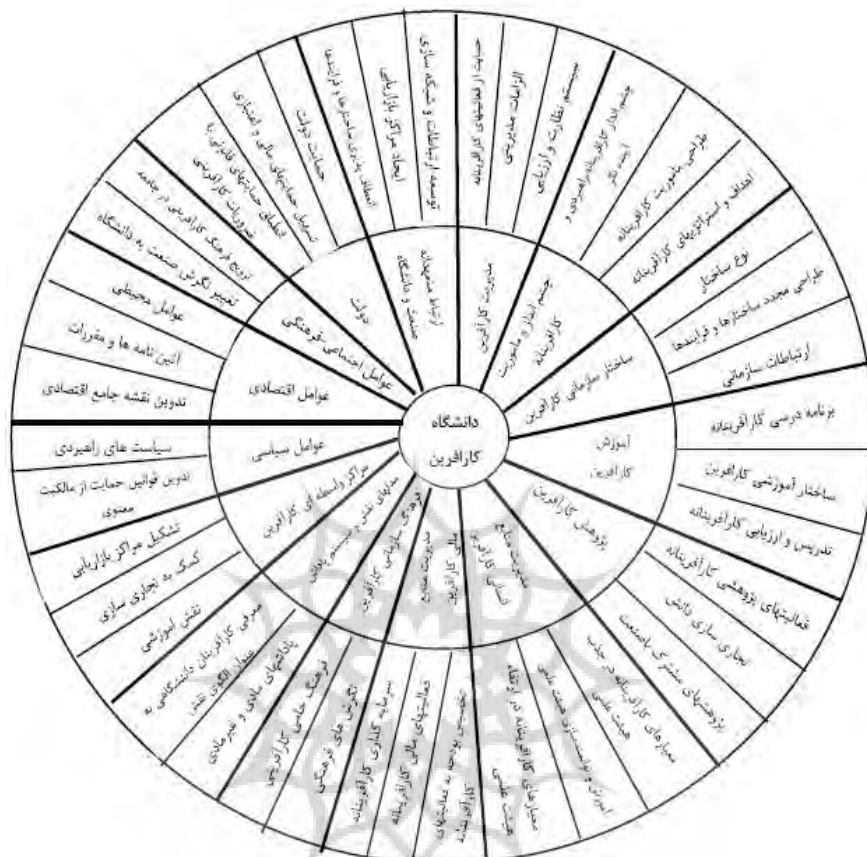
دانشگاه
کارآفرین

مدیریت کارآفرین
چشم انداز و ماموریت کارآفرینانه
ساختار سازمانی کارآفرین
آموزش کارآفرین
پژوهش کارآفرین
منابع مالی کارآفرین
مدیریت منابع انسانی کارآفرین
فرهنگ سازمانی کارآفرین
مدلهای نقش و سیستم پاداش
مراکز واسطه ای کارآفرین
عوامل سیاسی
عوامل اقتصادی
عوامل اجتماعی فرهنگی
دولت
ارتباط صنعت و دانشگاه

حمایت از فعالیتهای کارآفرینانه
الزامات مدیریتی
سیستم نظارت و ارزیابی
چشم انداز کارآفرینانه و اهداف و ماموریت
طراحی ماموریت کارآفرینانه
اهداف و استراتژیهای کارآفرینانه
نوع ساختار
طراحی مجدد ساختارها و فرایندها
ارتباطات سازمانی
برنامه درسی کارآفرینانه
ساختار آموزشی کارآفرین
تدریس و ارزیابی کارآفرینانه
فعالیتهای پژوهشی کارآفرینانه
تجاری سازی دانش
پژوهشهای مشترک با صنعت
معیارهای کارآفرینانه در جذب هیئت علمی
آموزش و توانمندسازی هیئت علمی
معیارهای کارآفرینانه در ارتقاء هیئت علمی
تخصیص بودجه به فعالیتهای کارآفرینانه
فعالیتهای مالی کارآفرینانه
سرمایه گذاری کارآفرینانه
نگرش های فرهنگی
فرهنگ حامی کارآفرینی
پاداشهای مادی و غیرمادی
معرفی کارآفرینان دانشگاهی به عنوان الگوی نقش
نقش آموزشی
کمک به تجاری سازی
تشکیل مراکز بازاریابی
تدوین قوانین حمایت از مالکیت معنوی
سیاست های راهبردی
تدوین نقشه جامع اقتصادی
آئین نامه ها و مقررات
عوامل محیطی
تغییر نگرش صنعت به دانشگاه
ترویج فرهنگ کارآفرینی در جامعه
تحوریات کارآفرینی
اعطای حمایتهای قانونی
تسهیل حمایتهای مالی و اعتباری
حمایت دولت
اعطای پاداش به همکاری ها و فعالیتها
ایجاد مراکز بازاریابی
توسعه ارتباطات و شبکه سازی